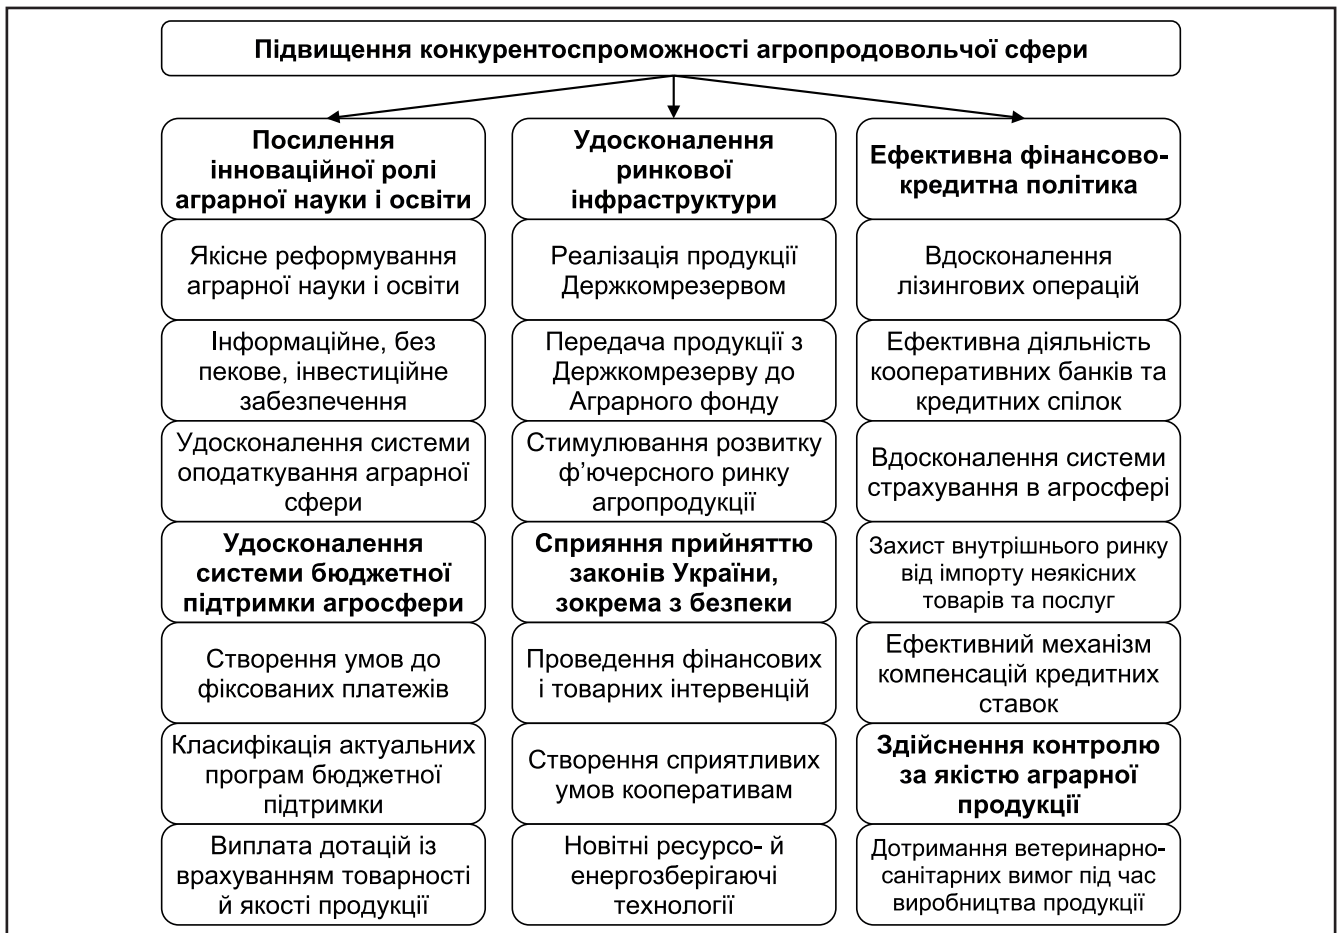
Підвищення конкурентоспроможності агропродовольчої сфери

Посилення інноваційної ролі аграрної науки і освіти

Якісне реформування аграрної науки і освіти

Інформаційне, без пекове, інвестиційне забезпечення

Удосконалення системи оподаткування аграрної сфери

Удосконалення системи бюджетної підтримки агросфери

Створення умов до фіксованих платежів

Класифікація актуальних програм бюджетної підтримки

Виплата дотацій із врахуванням товарності й якості продукції

Удосконалення ринкової інфраструктури

Реалізація продукції Держкомрезервом

Передача продукції з Держкомрезерву до Аграрного фонду

Стимулювання розвитку ф'ючерсного ринку агропродукції

Сприяння прийняттю законів України, зокрема з безпеки

Проведення фінансових і товарних інтервенцій

Створення сприятливих умов кооперативам

Новітні ресурсо- й енергозберігаючі технології

Ефективна фінансово-кредитна політика

Вдосконалення лізингових операцій

Ефективна діяльність кооперативних банків та кредитних спілок

Вдосконалення системи страхування в агросфері

Захист внутрішнього ринку від імпорту неякісних товарів та послуг

Ефективний механізм компенсацій кредитних ставок

Здійснення контролю за якістю аграрної продукції

Дотримання ветеринарно-санітарних вимог під час виробництва продукції